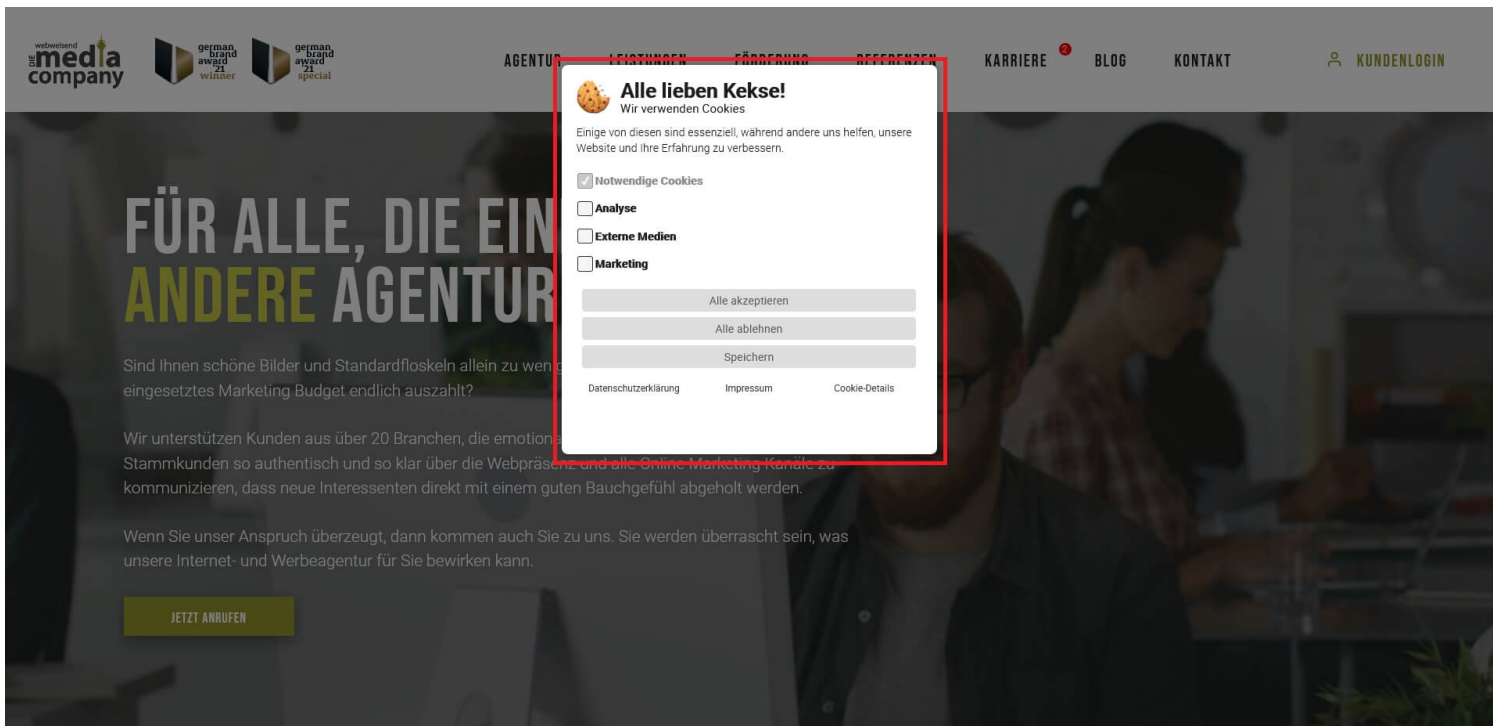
webweisend DIE media company

german brand award 21 winner

german brand award 21 special

AGENTUR LEISTUNGEN FÖRDERUNG REFERENZEN KARRIERE 2 BLOG KONTAKT

KUNDENLOGIN

Alle lieben Kekse!
Wir verwenden Cookies

Einige von diesen sind essenziell, während andere uns helfen, unsere Website und Ihre Erfahrung zu verbessern.

Notwendige Cookies

Analyse

Externe Medien

Marketing

Alle akzeptieren

Alle ablehnen

Speichern

Datenschutzerklärung Impressum Cookie-Details

FÜR ALLE, DIE EIN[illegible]
ANDERE AGENTUR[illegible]

Sind Ihnen schöne Bilder und Standardfloskeln allein zu wen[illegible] eingesetztes Marketing Budget endlich auszahlt?

Wir unterstützen Kunden aus über 20 Branchen, die emotiona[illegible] Stammkunden so authentisch und so klar über die Webpräsenz und alle Online Marketing Kanäle zu kommunizieren, dass neue Interessenten direkt mit einem guten Bauchgefühl abgeholt werden.

Wenn Sie unser Anspruch überzeugt, dann kommen auch Sie zu uns. Sie werden überrascht sein, was unsere Internet- und Werbeagentur für Sie bewirken kann.

JETZT ANRUFEN